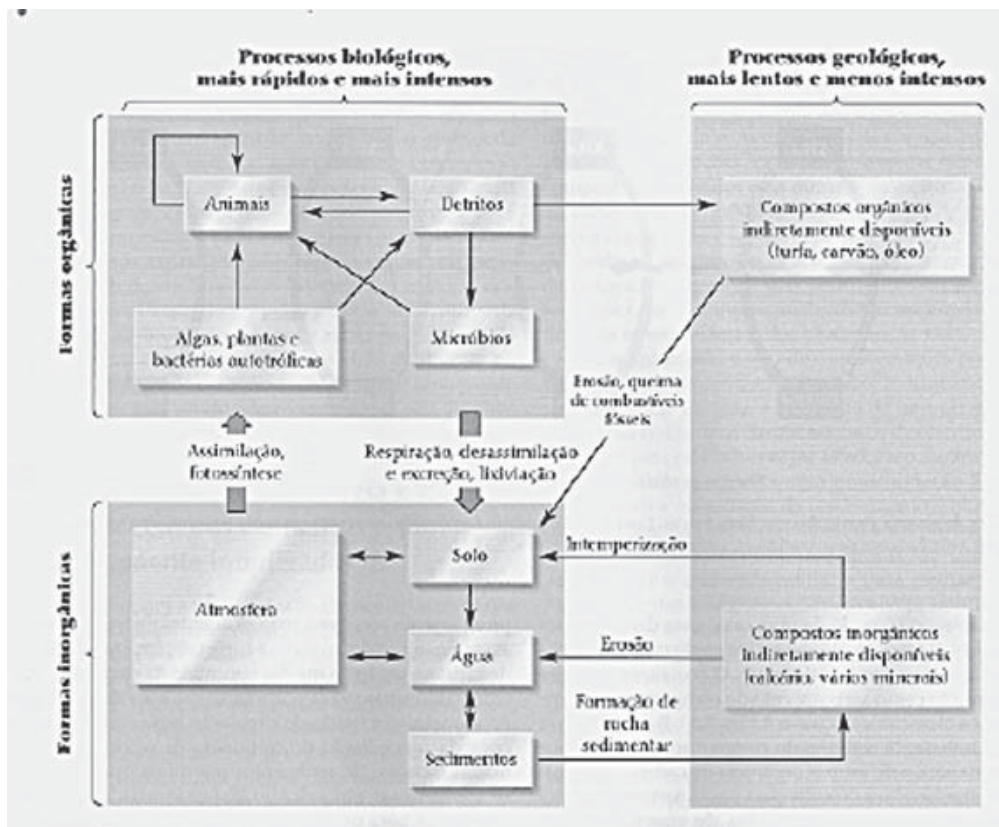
Processos biológicos, mais rápidos e mais intensos

Processos geológicos, mais lentos e menos intensos

Formas orgânicas

Animais

Detritos

Compostos orgânicos indiretamente disponíveis (turfa, carvão, óleo)

Algas, plantas e bactérias autotróficas

Micróbios

Erosão, queima de combustíveis fósseis

Assimilação, fotossíntese

Respiração, desassimilação e excreção, lixiviação

Formas inorgânicas

Atmosfera

Solo

Interperização

Água

Erosão

Compostos inorgânicos indiretamente disponíveis (calcário, vários minerais)

Formação de rocha sedimentar

Sedimentos